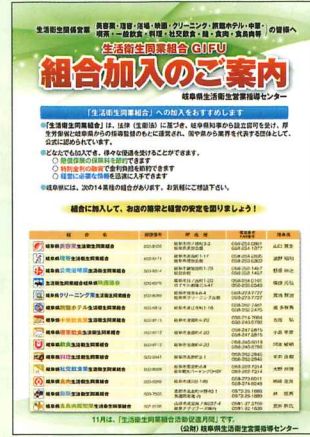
生活衛生関係営業 美容業・理容・旅館・映画・クリーニング・旅館ホテル・中華・喫茶・一般飲食・料理・社交飲食・麺・食肉・食鳥肉販・氷雪販売業 の皆様へ

生活衛生同業組合 GIFU

組合加入のご案内

岐阜県生活衛生営業指導センター

「生活衛生同業組合」への加入をおすすめします

●「生活衛生同業組合」は、法律（生衛法）に基づき、岐阜県知事の認可を受け、昭和…［illegible］

●どなたでも加入でき、様々な支援を受けることができます。
○ ［illegible］
○ ［illegible］
○ ［illegible］

●岐阜県には、次の14業種の組合があります。お気軽にご相談下さい。

組合に加入して、お店の繁栄と経営の安定を図りましょう！

| 組合名 | 郵便番号 | 所在地 | 電話 | 担当 |
|---|---|---|---|---|
| 岐阜県美容業生活衛生同業組合 | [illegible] | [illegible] | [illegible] | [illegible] |
| 岐阜県理容生活衛生同業組合 | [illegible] | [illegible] | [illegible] | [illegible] |
| 岐阜県公衆浴場業生活衛生同業組合 | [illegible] | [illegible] | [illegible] | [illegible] |
| 岐阜県生活衛生同業組合 | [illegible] | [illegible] | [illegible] | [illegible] |
| 岐阜県クリーニング生活衛生同業組合 | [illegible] | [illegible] | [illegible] | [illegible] |
| 岐阜県旅館ホテル生活衛生同業組合 | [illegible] | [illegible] | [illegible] | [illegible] |
| 岐阜県中華料理生活衛生同業組合 | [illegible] | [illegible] | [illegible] | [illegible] |
| 岐阜県喫茶飲食生活衛生同業組合 | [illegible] | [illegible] | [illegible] | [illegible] |
| 岐阜県飲食業生活衛生同業組合 | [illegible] | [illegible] | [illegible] | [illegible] |
| 岐阜県料理業生活衛生同業組合 | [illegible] | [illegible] | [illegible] | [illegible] |
| 岐阜県社交飲食業生活衛生同業組合 | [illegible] | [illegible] | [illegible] | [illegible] |
| 岐阜県麺類飲食業生活衛生同業組合 | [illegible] | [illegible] | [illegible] | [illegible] |
| 岐阜県食肉生活衛生同業組合 | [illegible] | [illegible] | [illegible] | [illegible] |
| 岐阜県食鳥肉販売業生活衛生同業組合 | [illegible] | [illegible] | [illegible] | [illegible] |

11月は、「生活衛生同業組合加入促進月間」です。
（公財）岐阜県生活衛生営業指導センター